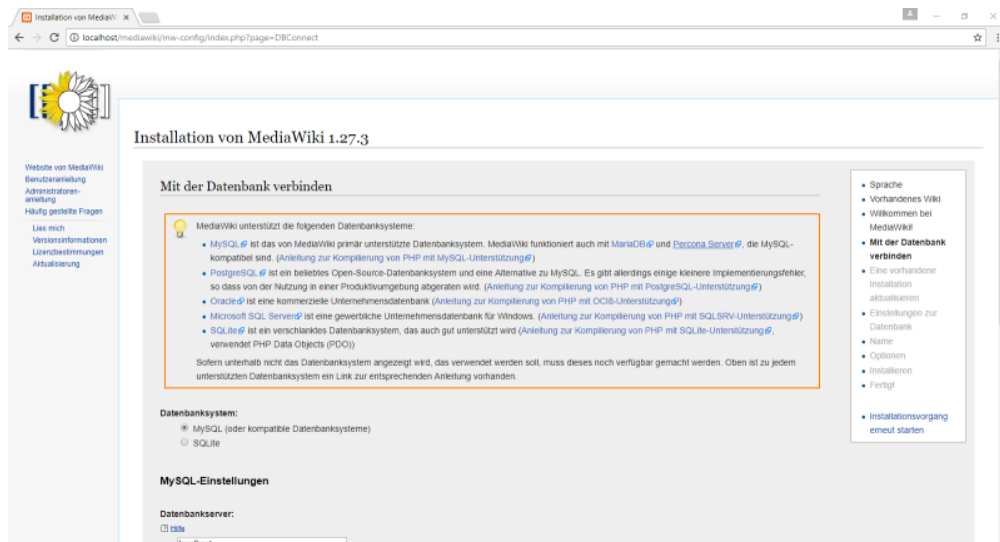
Installation von MediaWi ×

localhost/mediawiki/mw-config/index.php?page=DBConnect

Installation von MediaWiki 1.27.3

Website von MediaWiki
Benutzeranleitung
Administratorenanleitung
Häufig gestellte Fragen

Lies mich
Versionsinformationen
Lizenzbestimmungen
Aktualisierung

Mit der Datenbank verbinden

MediaWiki unterstützt die folgenden Datenbanksysteme:

- MySQL ist das von MediaWiki primär unterstützte Datenbanksystem. MediaWiki funktioniert auch mit MariaDB und Percona Server, die MySQL-kompatibel sind. (Anleitung zur Kompilierung von PHP mit MySQL-Unterstützung)
- PostgreSQL ist ein beliebtes Open-Source-Datenbanksystem und eine Alternative zu MySQL. Es gibt allerdings einige kleinere Implementierungsfehler, so dass von der Nutzung in einer Produktivumgebung abgeraten wird. (Anleitung zur Kompilierung von PHP mit PostgreSQL-Unterstützung)
- Oracle ist eine kommerzielle Unternehmensdatenbank (Anleitung zur Kompilierung von PHP mit OCI8-Unterstützung)
- Microsoft SQL Server ist eine gewerbliche Unternehmensdatenbank für Windows. (Anleitung zur Kompilierung von PHP mit SQLSRV-Unterstützung)
- SQLite ist ein verschlanktes Datenbanksystem, das auch gut unterstützt wird (Anleitung zur Kompilierung von PHP mit SQLite-Unterstützung, verwendet PHP Data Objects (PDO))

Sofern unterhalb nicht das Datenbanksystem angezeigt wird, das verwendet werden soll, muss dieses noch verfügbar gemacht werden. Oben ist zu jedem unterstützten Datenbanksystem ein Link zur entsprechenden Anleitung vorhanden.

Datenbanksystem:
MySQL (oder kompatible Datenbanksysteme)
SQLite

MySQL-Einstellungen

Datenbankserver:
Hilfe

- Sprache
- Vorhandenes Wiki
- Willkommen bei MediaWiki!
- Mit der Datenbank verbinden
- Eine vorhandene Installation aktualisieren
- Einstellungen zur Datenbank
- Name
- Optionen
- Installieren
- Fertig!

- Installationsvorgang erneut starten